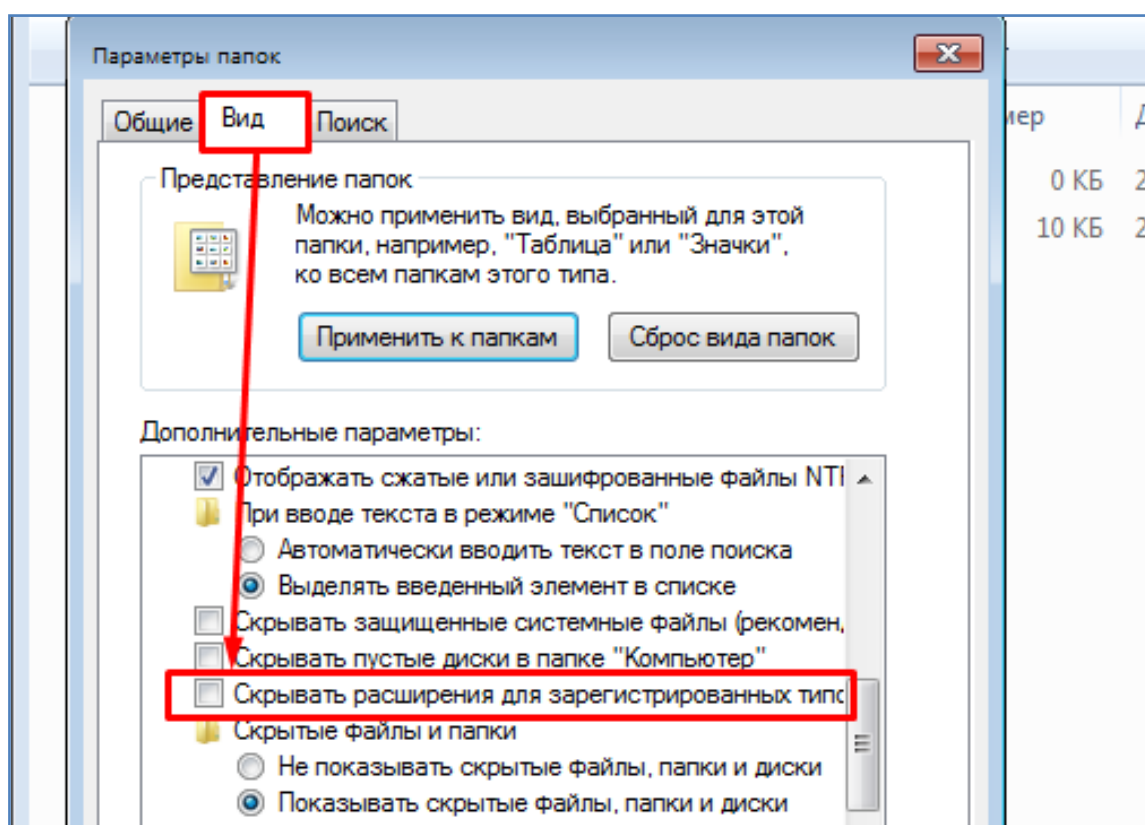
Параметры папок

Общие | Вид | Поиск

имер
0 КБ
10 КБ

Представление папок

Можно применить вид, выбранный для этой папки, например, "Таблица" или "Значки", ко всем папкам этого типа.

Применить к папкам | Сброс вида папок

Дополнительные параметры:

Отображать сжатые или зашифрованные файлы NT
При вводе текста в режиме "Список"
Автоматически вводить текст в поле поиска
Выделять введенный элемент в списке
Скрывать защищенные системные файлы (рекомен,
Скрывать пустые диски в папке "Компьютер"
Скрывать расширения для зарегистрированных типо
Скрытые файлы и папки
Не показывать скрытые файлы, папки и диски
Показывать скрытые файлы, папки и диски